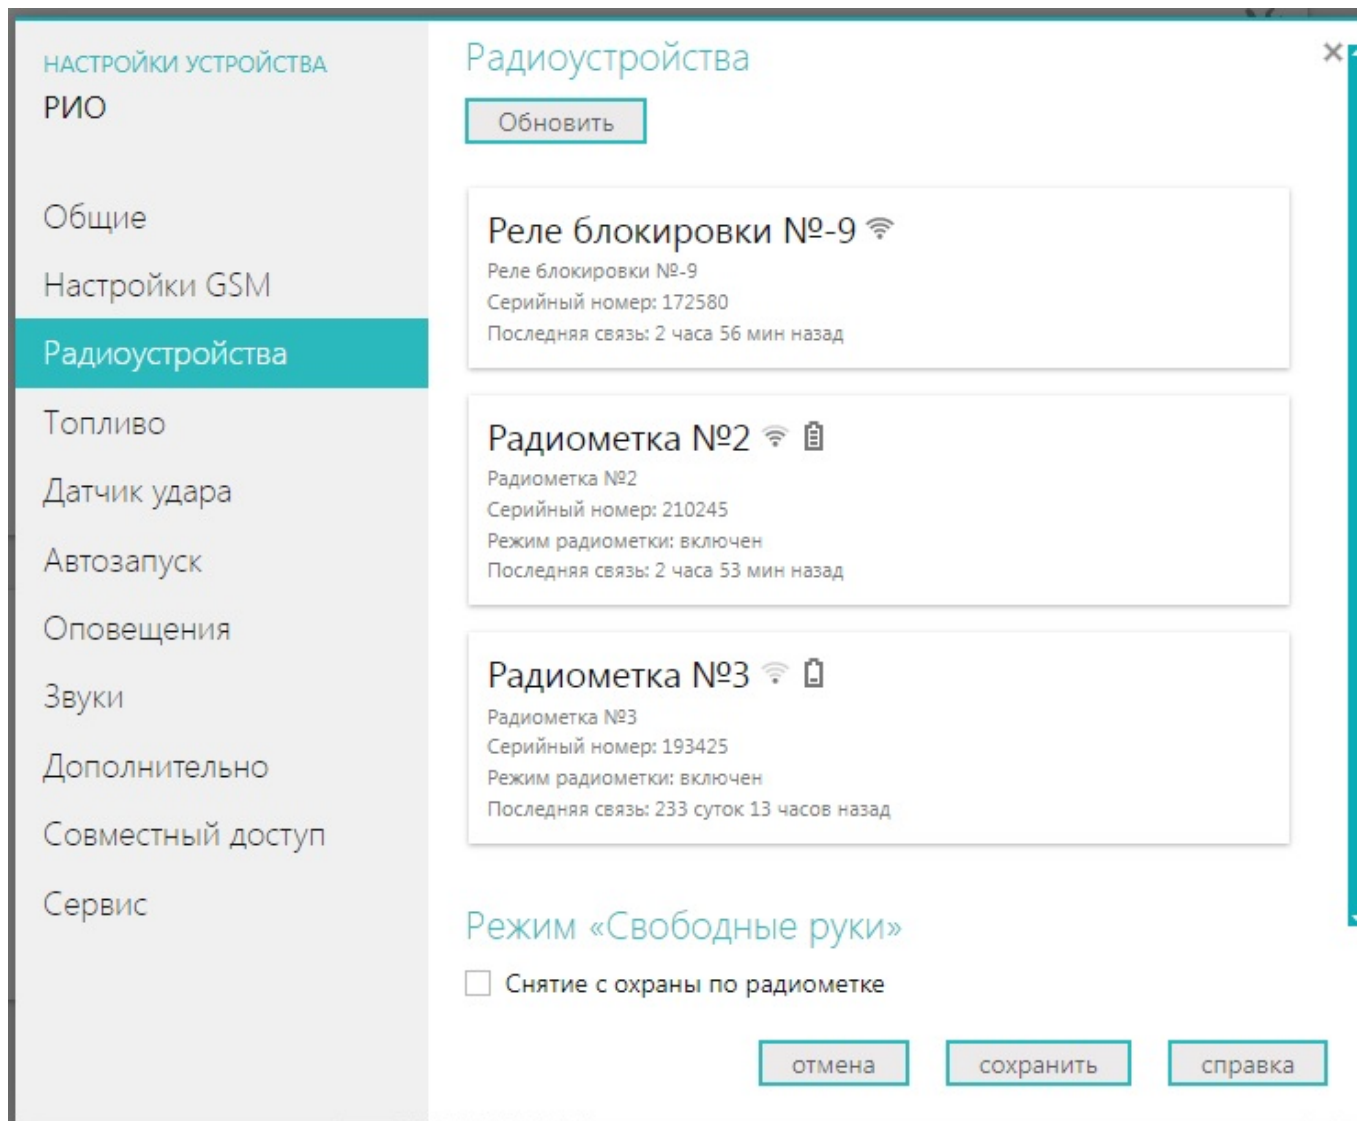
НАСТРОЙКИ УСТРОЙСТВА
РИО

Общие
Настройки GSM
Радиоустройства
Топливо
Датчик удара
Автозапуск
Оповещения
Звуки
Дополнительно
Совместный доступ
Сервис

Радиоустройства

×

Обновить

Реле блокировки №-9
Реле блокировки №-9
Серийный номер: 172580
Последняя связь: 2 часа 56 мин назад

Радиометка №2
Радиометка №2
Серийный номер: 210245
Режим радиометки: включен
Последняя связь: 2 часа 53 мин назад

Радиометка №3
Радиометка №3
Серийный номер: 193425
Режим радиометки: включен
Последняя связь: 233 суток 13 часов назад

Режим «Свободные руки»

Снятие с охраны по радиометке

отмена сохранить справка